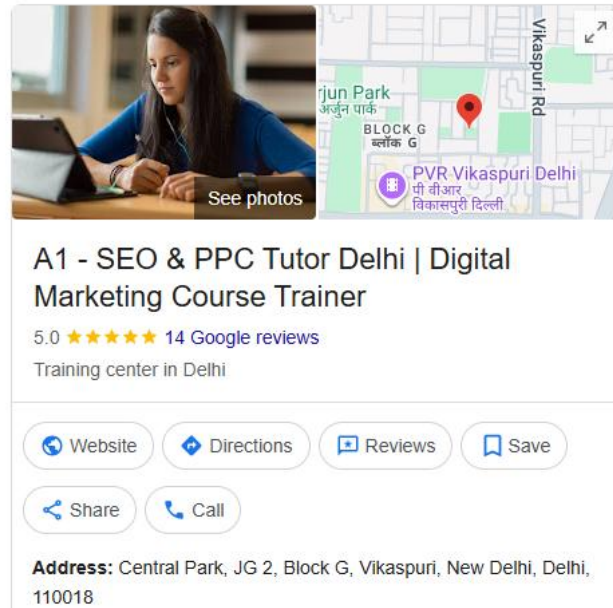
See photos

rjun Park
अर्जुन पार्क
BLOCK G
ब्लॉक G
Vikaspuri Rd
PVR Vikaspuri Delhi
पी वीआर
विकासपुरी दिल्ली

A1 - SEO & PPC Tutor Delhi | Digital Marketing Course Trainer

5.0 ★★★★★ 14 Google reviews

Training center in Delhi

Website Directions Reviews Save

Share Call

**Address:** Central Park, JG 2, Block G, Vikaspuri, New Delhi, Delhi, 110018